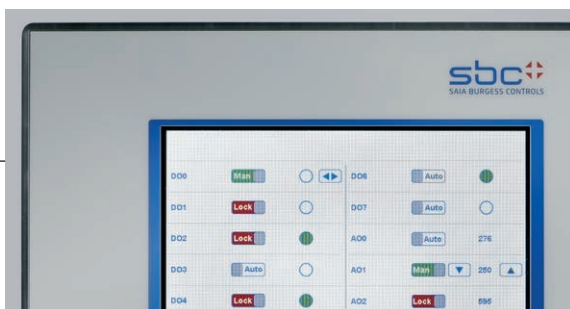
sbc
SAIA BURGESS CONTROLS

| DO0 | Man | | DO6 | Auto | |
|---|---|---|---|---|---|
| DO1 | Lock | | DO7 | Auto | |
| DO2 | Lock | | AO0 | Auto | 276 |
| DO3 | Auto | | AO1 | Man | 260 |
| DO4 | Lock | | AO2 | Lock | 596 |